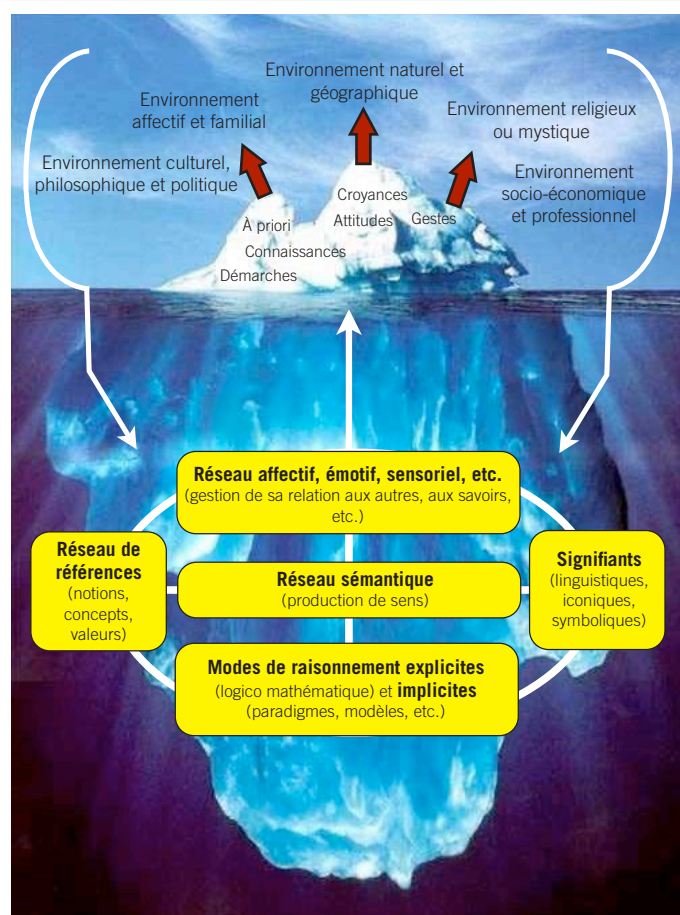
Environnement naturel et géographique

Environnement affectif et familial

Environnement religieux ou mystique

Environnement culturel, philosophique et politique

Environnement socio-économique et professionnel

Croyances

Attitudes

Gestes

À priori

Connaissances

Démarches

Réseau affectif, émotif, sensoriel, etc.
(gestion de sa relation aux autres, aux savoirs, etc.)

Réseau de références
(notions, concepts, valeurs)

Réseau sémantique
(production de sens)

Signifiants
(linguistiques, iconiques, symboliques)

Modes de raisonnement explicites
(logico mathématique) et implicites
(paradigmes, modèles, etc.)